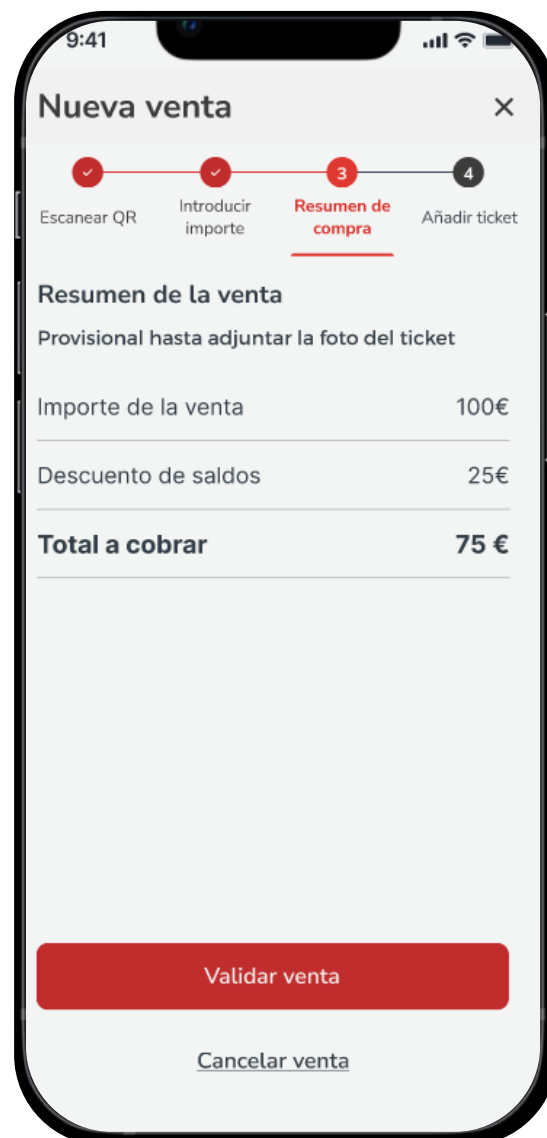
9:41

Nueva venta ×

Escanear QR

Introducir importe

3
Resumen de compra

4
Añadir ticket

Resumen de la venta

Provisional hasta adjuntar la foto del ticket

Importe de la venta 100€

Descuento de saldos 25€

Total a cobrar 75 €

Validar venta

Cancelar venta